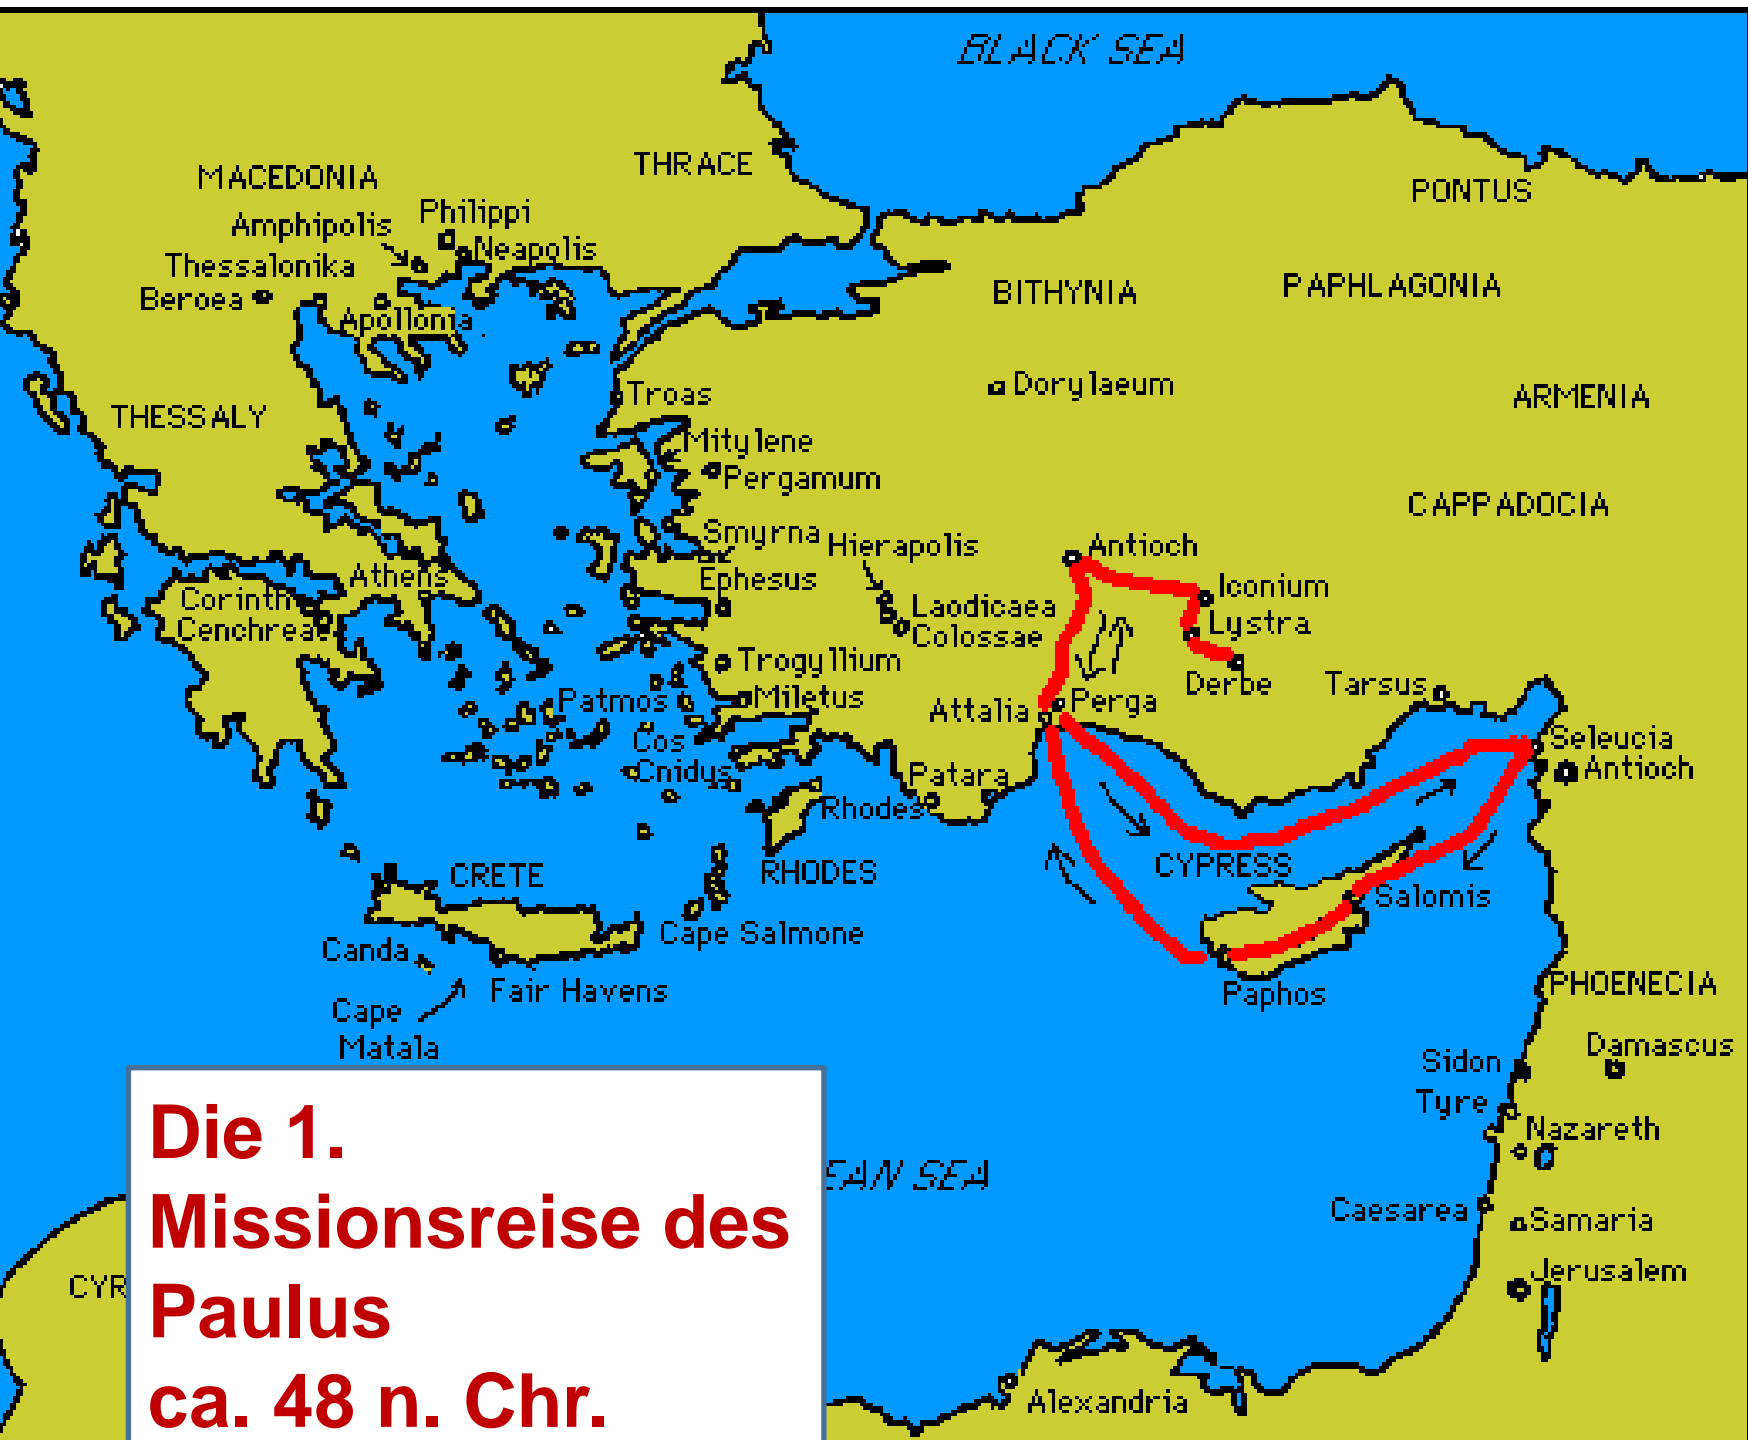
BLACK SEA

MACEDONIA

THRACE

PONTUS

Amphipolis

Philippi

Neapolis

Thessalonika

Beroea

Apollonia

BITHYNIA

PAPHLAGONIA

Dorylaeum

ARMENIA

THESSALY

Troas

Mitylene

Pergamum

CAPPADOCIA

Smyrna

Hierapolis

Antioch

Iconium

Athens

Ephesus

Corinth

Cenchreae

Laodicaea

Colossae

Lystra

Trogyllium

Derbe

Tarsus

Patmos

Miletus

Attalia

Perga

Seleucia

Antioch

Cos

Cnidus

Patara

Rhodes

CYPRESS

Salomis

CRETE

RHODES

Canda

Cape Salmone

Fair Havens

Paphos

Cape Matala

PHOENECIA

Damascus

Sidon

Tyre

Nazareth

Die 1. Missionsreise des Paulus ca. 48 n. Chr.

EAN SEA

Caesarea

Samaria

Jerusalem

CYR

Alexandria